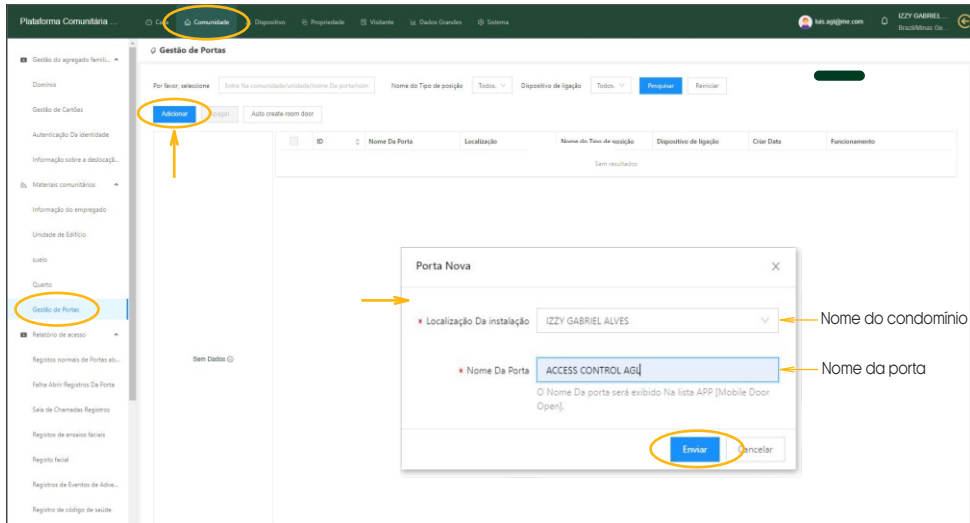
Plataforma Comunitária ... Casa Comunidade Dispositivo Propriedade Visitante Dados Grandes Sistema lais.agl@me.com IZZY GABRIEL... Brazil/Minas Ge...

Gestão do agregado famíli...
Domínio
Gestão de Cartões
Autenticação Da identidade
Informação sobre a deslocaçã...
Materiais comunitários
Informação do empregado
Unidade de Edifício
suelo
Quarto
Gestão de Portas
Relatório de acesso
Registos normais de Portas ab...
Falhar Abrir Registros Da Porta
Sala de Chamadas Registros
Registos de ensaios faciais
Registo facial
Registros de Eventos de Adve...
Registro de código de saúde

Gestão de Portas

Por favor, selecione Entre Na comunidade/unidade/nome Da porta/nom Nome do Tipo de posição Todos. Dispositivo de ligação Todos. Pesquisar Reiniciar

Adicionar Apagar Auto create room door

| | ID | Nome Da Porta | Localização | Nome do Tipo de posição | Dispositivo de ligação | Criar Data | Funcionamento |
|---|---|---|---|---|---|---|---|
| Sem resultados | | | | | | | |

Sem Dados

Porta Nova

* Localização Da instalação IZZY GABRIEL ALVES

* Nome Da Porta ACCESS CONTROL AGL

O Nome Da porta será exibido Na lista APP [Mobile Door Open].

Enviar Cancelar

Nome do condomínio

Nome da porta